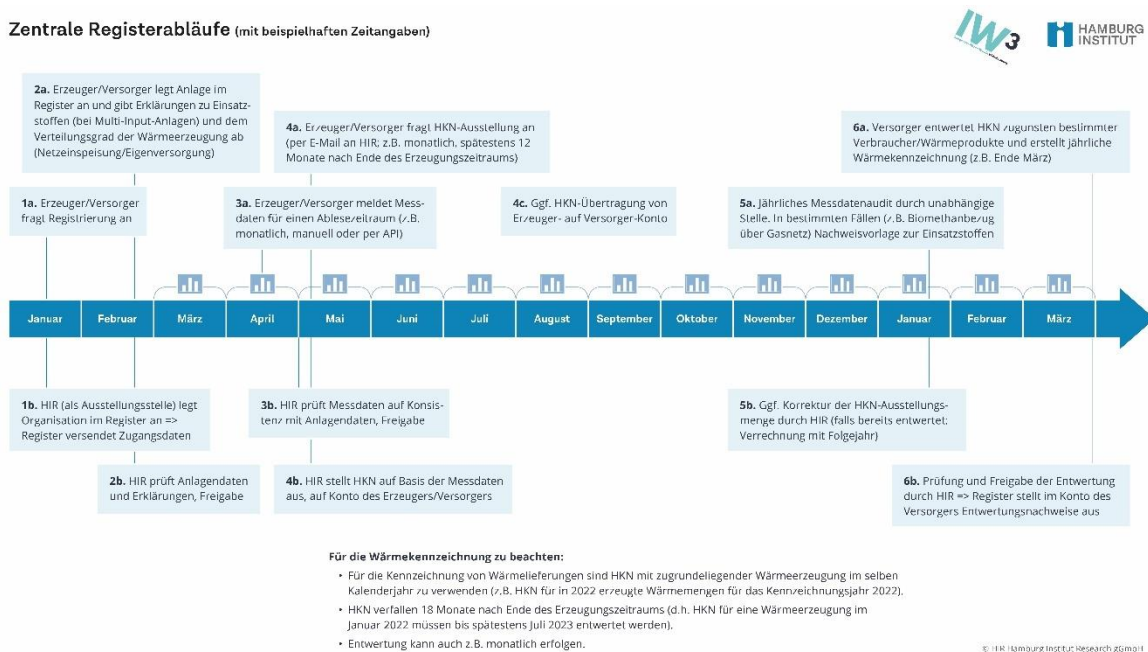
Zentrale Registerabläufe (mit beispielhaften Zeitangaben)

IW3

HAMBURG INSTITUT

2a. Erzeuger/Versorger legt Anlage im Register an und gibt Erklärungen zu Einsatzstoffen (bei Multi-Input-Anlagen) und dem Verteilungsgrad der Wärmeerzeugung ab (Netzeinspeisung/Eigenversorgung)

4a. Erzeuger/Versorger fragt HKN-Ausstellung an (per E-Mail an HIR; z.B. monatlich, spätestens 12 Monate nach Ende des Erzeugungszeitraums)

6a. Versorger entwertet HKN zugunsten bestimmter Verbraucher/Wärmeprodukte und erstellt jährliche Wärmekennzeichnung (z.B. Ende März)

1a. Erzeuger/Versorger fragt Registrierung an

3a. Erzeuger/Versorger meldet Messdaten für einen Ablesezeitraum (z.B. monatlich, manuell oder per API)

4c. Ggf. HKN-Übertragung von Erzeuger- auf Versorger-Konto

5a. Jährliches Messdatenaudit durch unabhängige Stelle. In bestimmten Fällen (z.B. Biomethanbezug über Gasnetz) Nachweisvorlage zur Einsatzstoffen

Januar | Februar | März | April | Mai | Juni | Juli | August | September | Oktober | November | Dezember | Januar | Februar | März

1b. HIR (als Ausstellungsstelle) legt Organisation im Register an => Register versendet Zugangsdaten

3b. HIR prüft Messdaten auf Konsistenz mit Anlagendaten, Freigabe

5b. Ggf. Korrektur der HKN-Ausstellungsmenge durch HIR (falls bereits entwertet: Verrechnung mit Folgejahr)

2b. HIR prüft Anlagendaten und Erklärungen, Freigabe

4b. HIR stellt HKN auf Basis der Messdaten aus, auf Konto des Erzeugers/Versorgers

6b. Prüfung und Freigabe der Entwertung durch HIR => Register stellt im Konto des Versorgers Entwertungsnachweise aus

Für die Wärmekennzeichnung zu beachten:
• Für die Kennzeichnung von Wärmelieferungen sind HKN mit zugrundeliegender Wärmeerzeugung im selben Kalenderjahr zu verwenden (z.B. HKN für in 2022 erzeugte Wärmemengen für das Kennzeichnungsjahr 2022).
• HKN verfallen 18 Monate nach Ende des Erzeugungszeitraums (d.h. HKN für eine Wärmeerzeugung im Januar 2022 müssen bis spätestens Juli 2023 entwertet werden).
• Entwertung kann auch z.B. monatlich erfolgen.

© HIR Hamburg Institut Research gGmbH